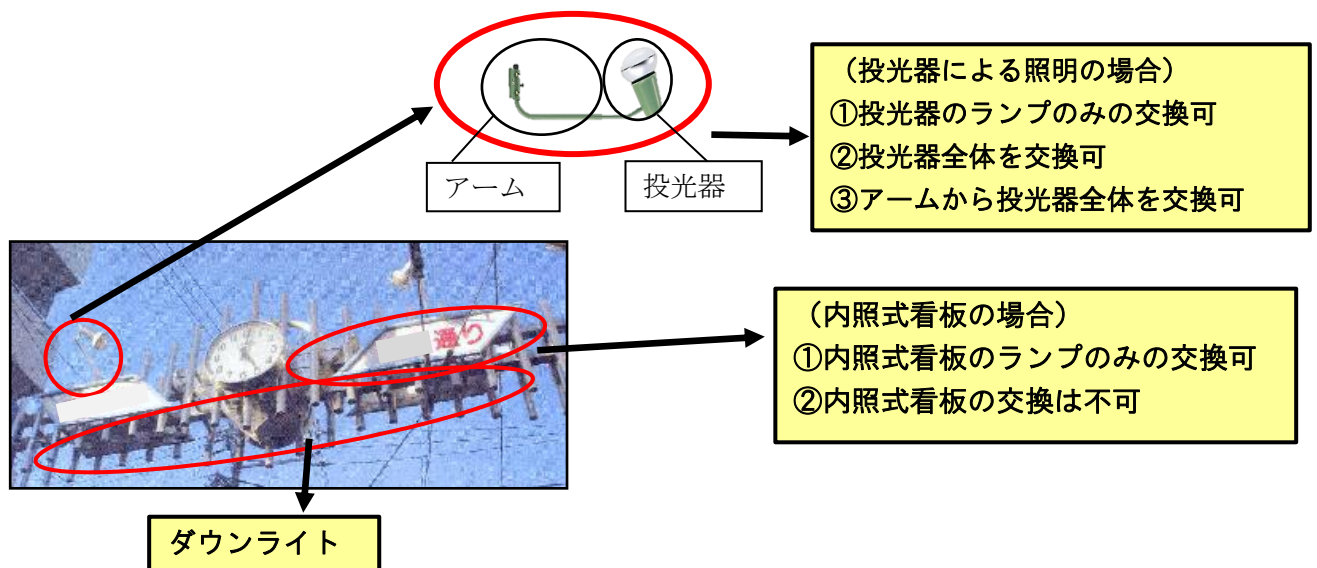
アーム

投光器

（投光器による照明の場合）
①投光器のランプのみの交換可
②投光器全体を交換可
③アームから投光器全体を交換可

通り

（内照式看板の場合）
①内照式看板のランプのみの交換可
②内照式看板の交換は不可

ダウンライト